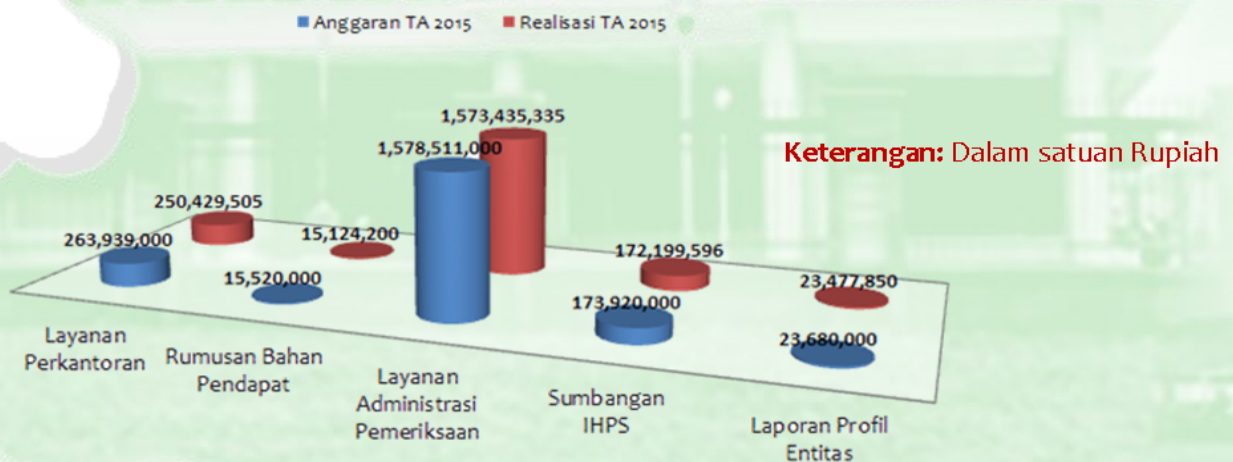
Anggaran TA 2015 Realisasi TA 2015

Keterangan: Dalam satuan Rupiah

1,573,435,335
1,578,511,000
250,429,505
263,939,000
15,124,200
15,520,000
172,199,596
173,920,000
23,477,850
23,680,000

Layanan Perkantoran
Rumusan Bahan Pendapat
Layanan Administrasi Pemeriksaan
Sumbangan IHPS
Laporan Profil Entitas